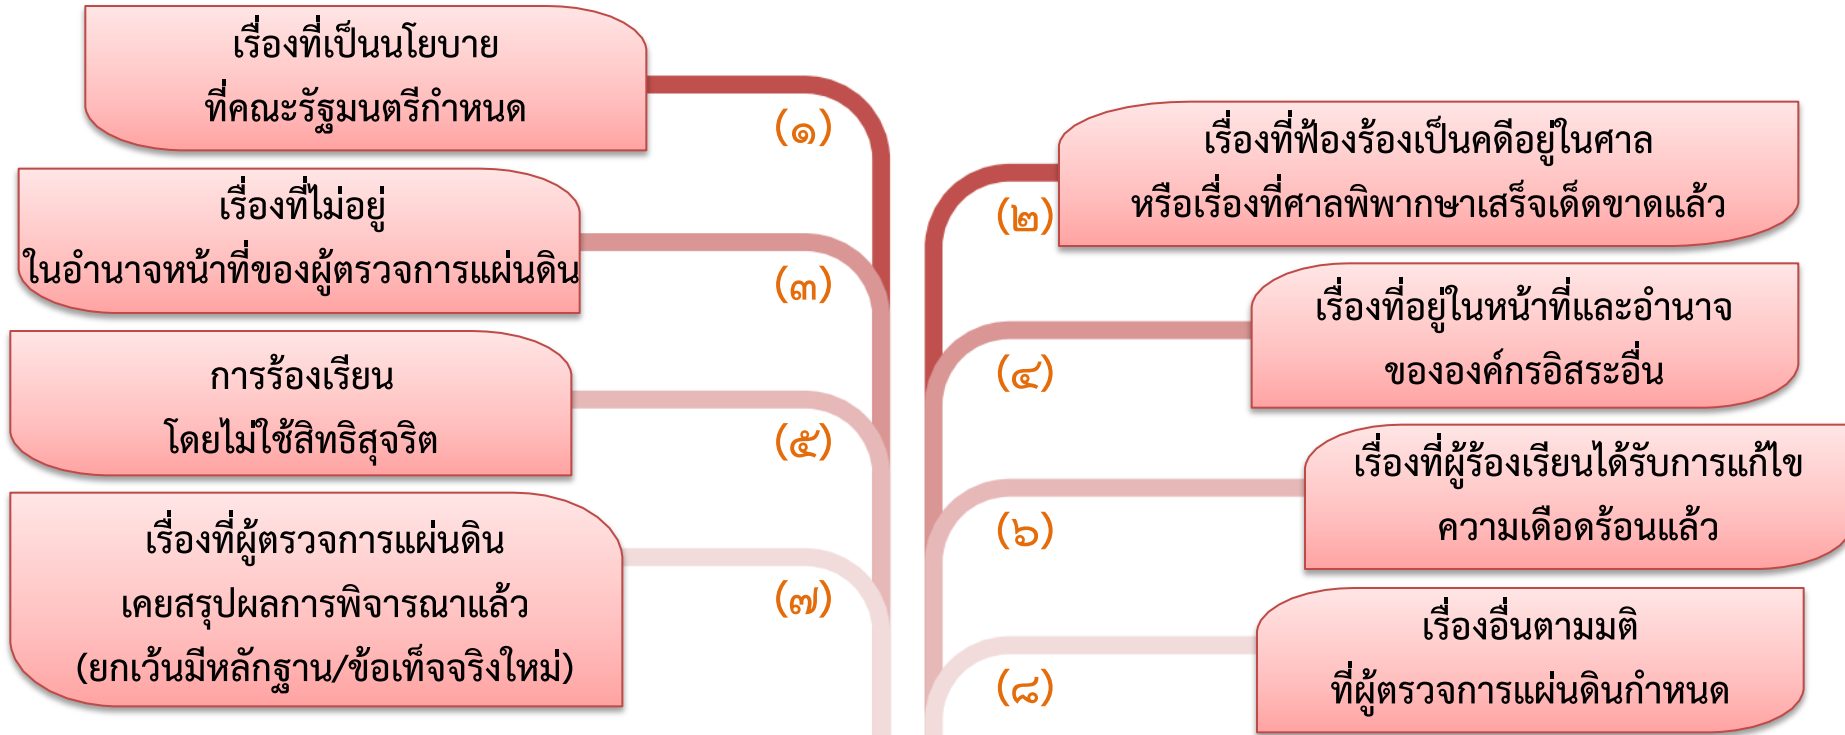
เรื่องที่เป็นนโยบาย
ที่คณะรัฐมนตรีกำหนด

(๑)

เรื่องที่ฟ้องร้องเป็นคดีอยู่ในศาล
หรือเรื่องที่ศาลพิพากษาเสร็จเด็ดขาดแล้ว

(๒)

เรื่องที่ไม่อยู่
ในอำนาจหน้าที่ของผู้ตรวจการแผ่นดิน

(๓)

เรื่องที่อยู่ในหน้าที่และอำนาจ
ขององค์กรอิสระอื่น

(๔)

การร้องเรียน
โดยไม่ใช้สิทธิสุจริต

(๕)

เรื่องที่ผู้ร้องเรียนได้รับการแก้ไข
ความเดือดร้อนแล้ว

(๖)

เรื่องที่ผู้ตรวจการแผ่นดิน
เคยสรุปผลการพิจารณาแล้ว
(ยกเว้นมีหลักฐาน/ข้อเท็จจริงใหม่)

(๗)

เรื่องอื่นตามมติ
ที่ผู้ตรวจการแผ่นดินกำหนด

(๘)